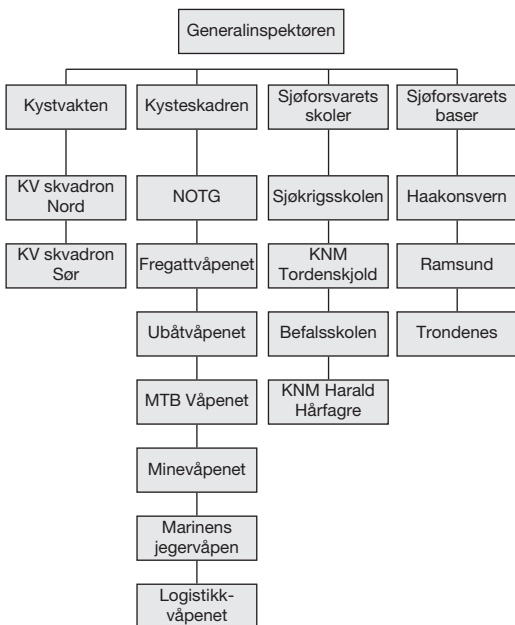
Generalinspektøren

Kystvakten

KV skvadron Nord

KV skvadron Sør

Kysteskadren

NOTG

Fregattvåpenet

Ubåtvåpenet

MTB Våpenet

Minevåpenet

Marinens jegervåpen

Logistikkvåpenet

Sjøforsvarets skoler

Sjøkrigsskolen

KNM Tordenskjold

Befalsskolen

KNM Harald Hårfagre

Sjøforsvarets baser

Haakonsvern

Ramsund

Trondenes